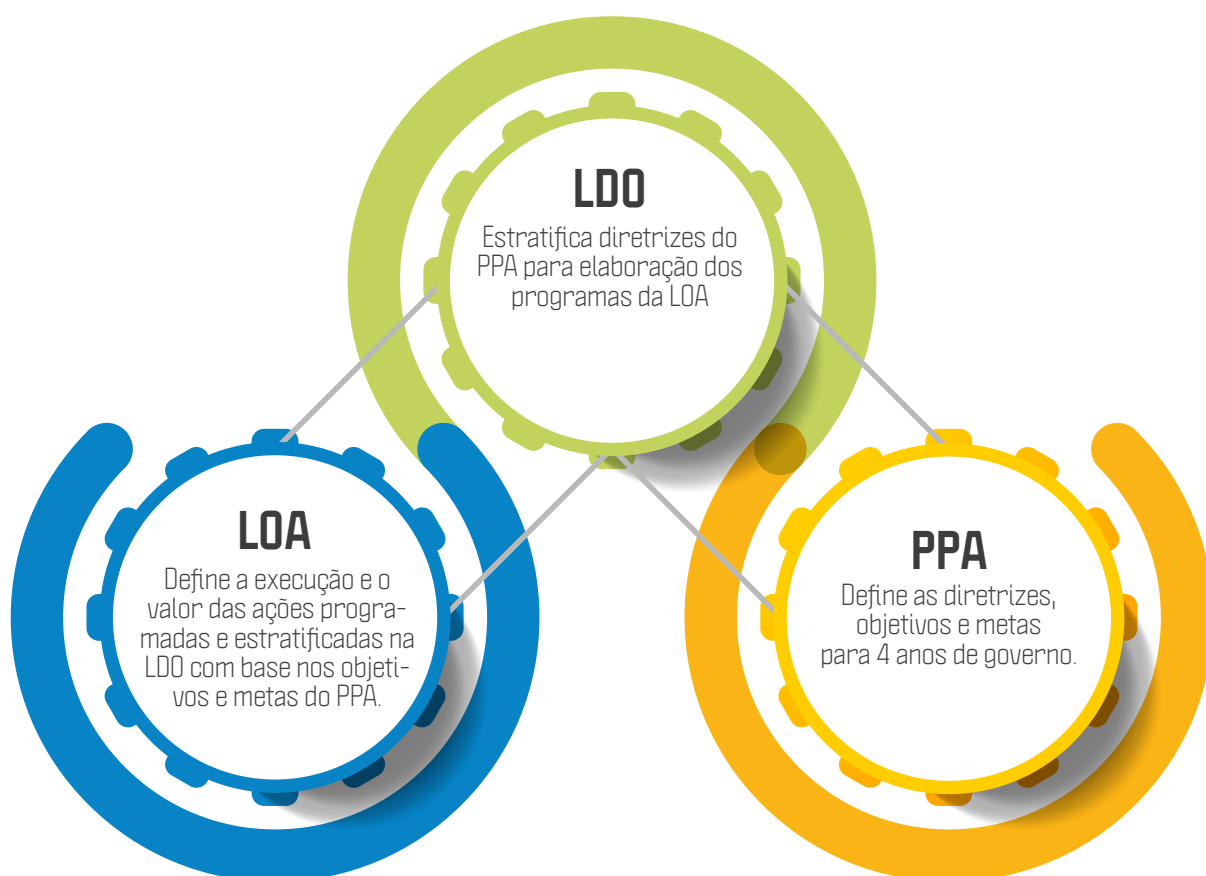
LDO

Estratifica diretrizes do PPA para elaboração dos programas da LOA

LOA

Define a execução e o valor das ações programadas e estratificadas na LDO com base nos objetivos e metas do PPA.

PPA

Define as diretrizes, objetivos e metas para 4 anos de governo.